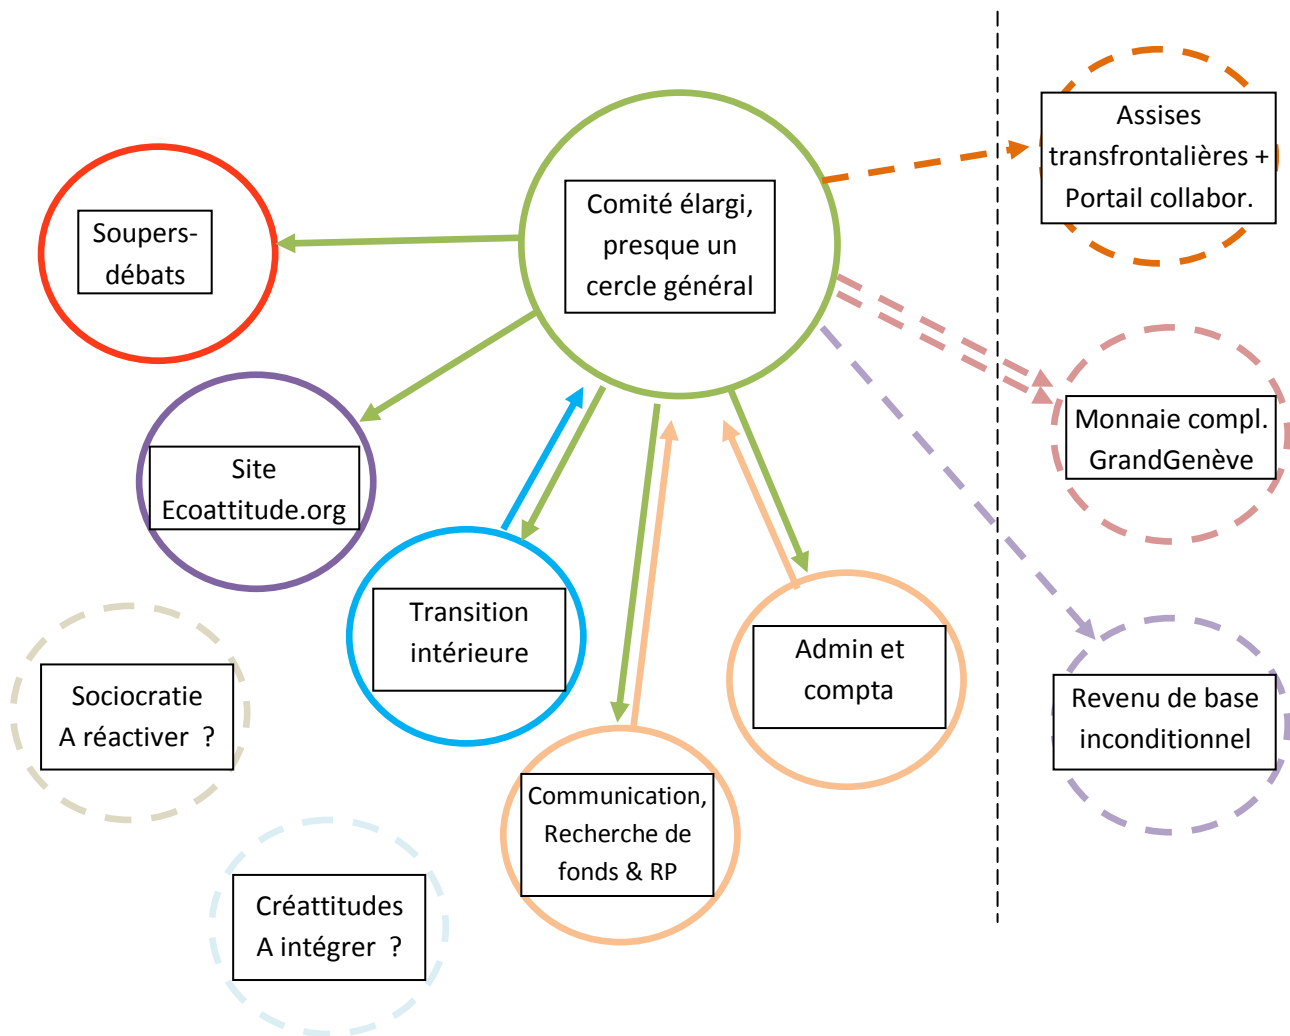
Comité élargi, presque un cercle général

Soupers-débats

Site Ecoattitude.org

Transition intérieure

Communication, Recherche de fonds & RP

Admin et compta

Sociocratie A réactiver ?

Créattitudes A intégrer ?

Assises transfrontalières + Portail collabor.

Monnaie compl. GrandGenève

Revenu de base inconditionnel